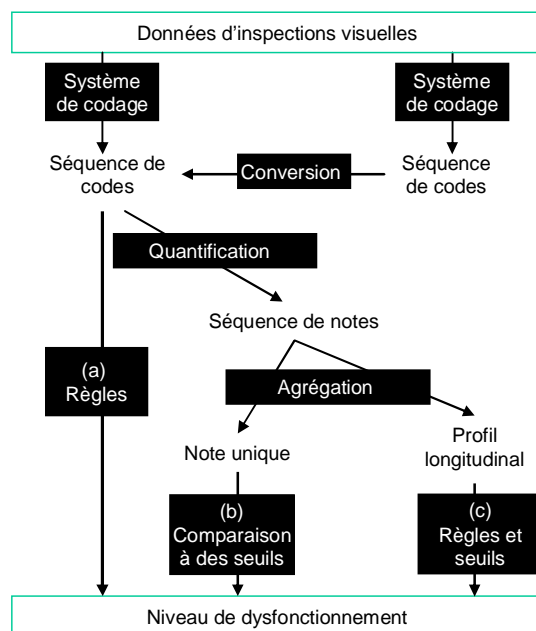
Données d'inspections visuelles

Système de codage

Système de codage

Séquence de codes

Conversion

Séquence de codes

Quantification

Séquence de notes

(a) Règles

Agrégation

Note unique

Profil longitudinal

(b) Comparaison à des seuils

(c) Règles et seuils

Niveau de dysfonctionnement